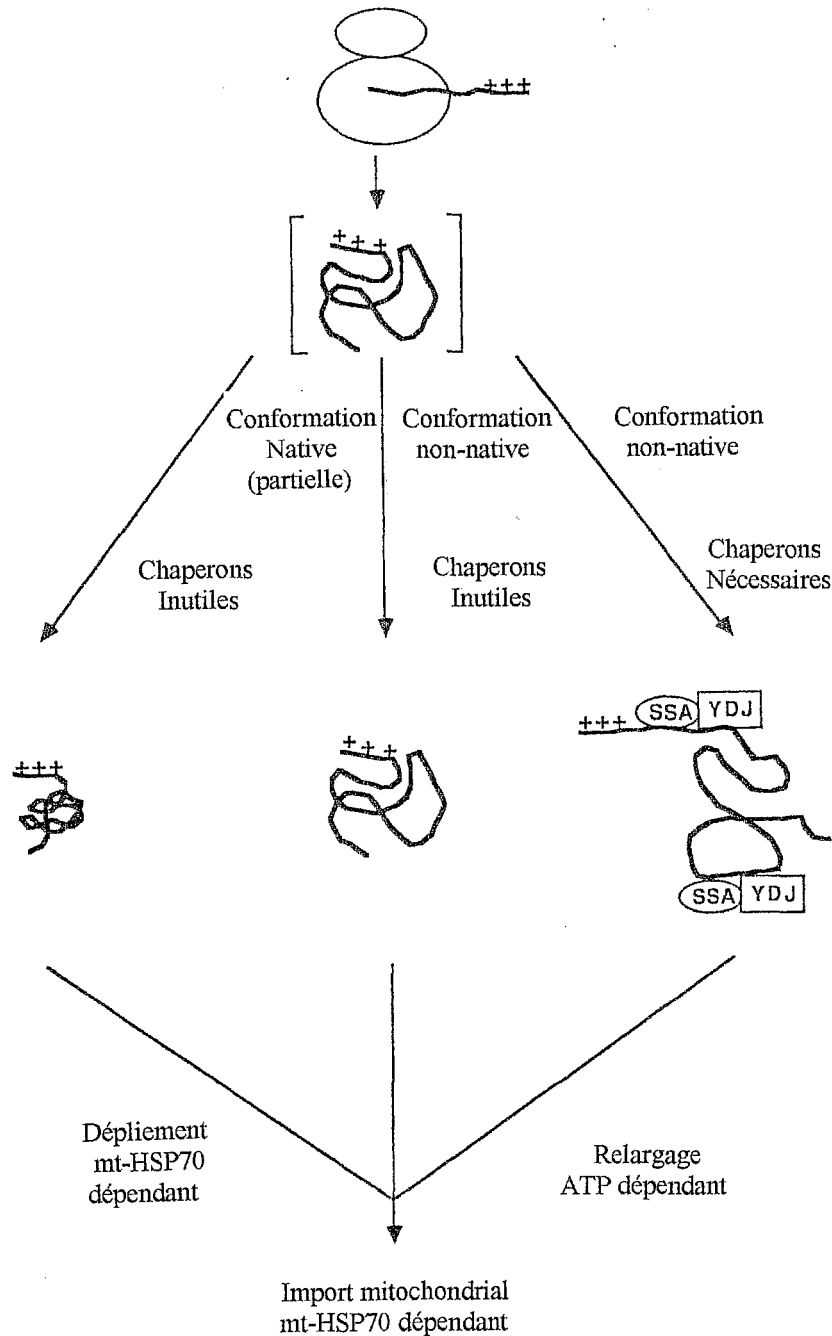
+++

+++

Conformation Native (partielle)

Conformation non-native

Conformation non-native

Chaperons Inutiles

Chaperons Inutiles

Chaperons Nécessaires

+++

+++

+++ SSA YDJ

SSA YDJ

Dépliement mt-HSP70 dépendant

Relargage ATP dépendant

Import mitochondrial mt-HSP70 dépendant